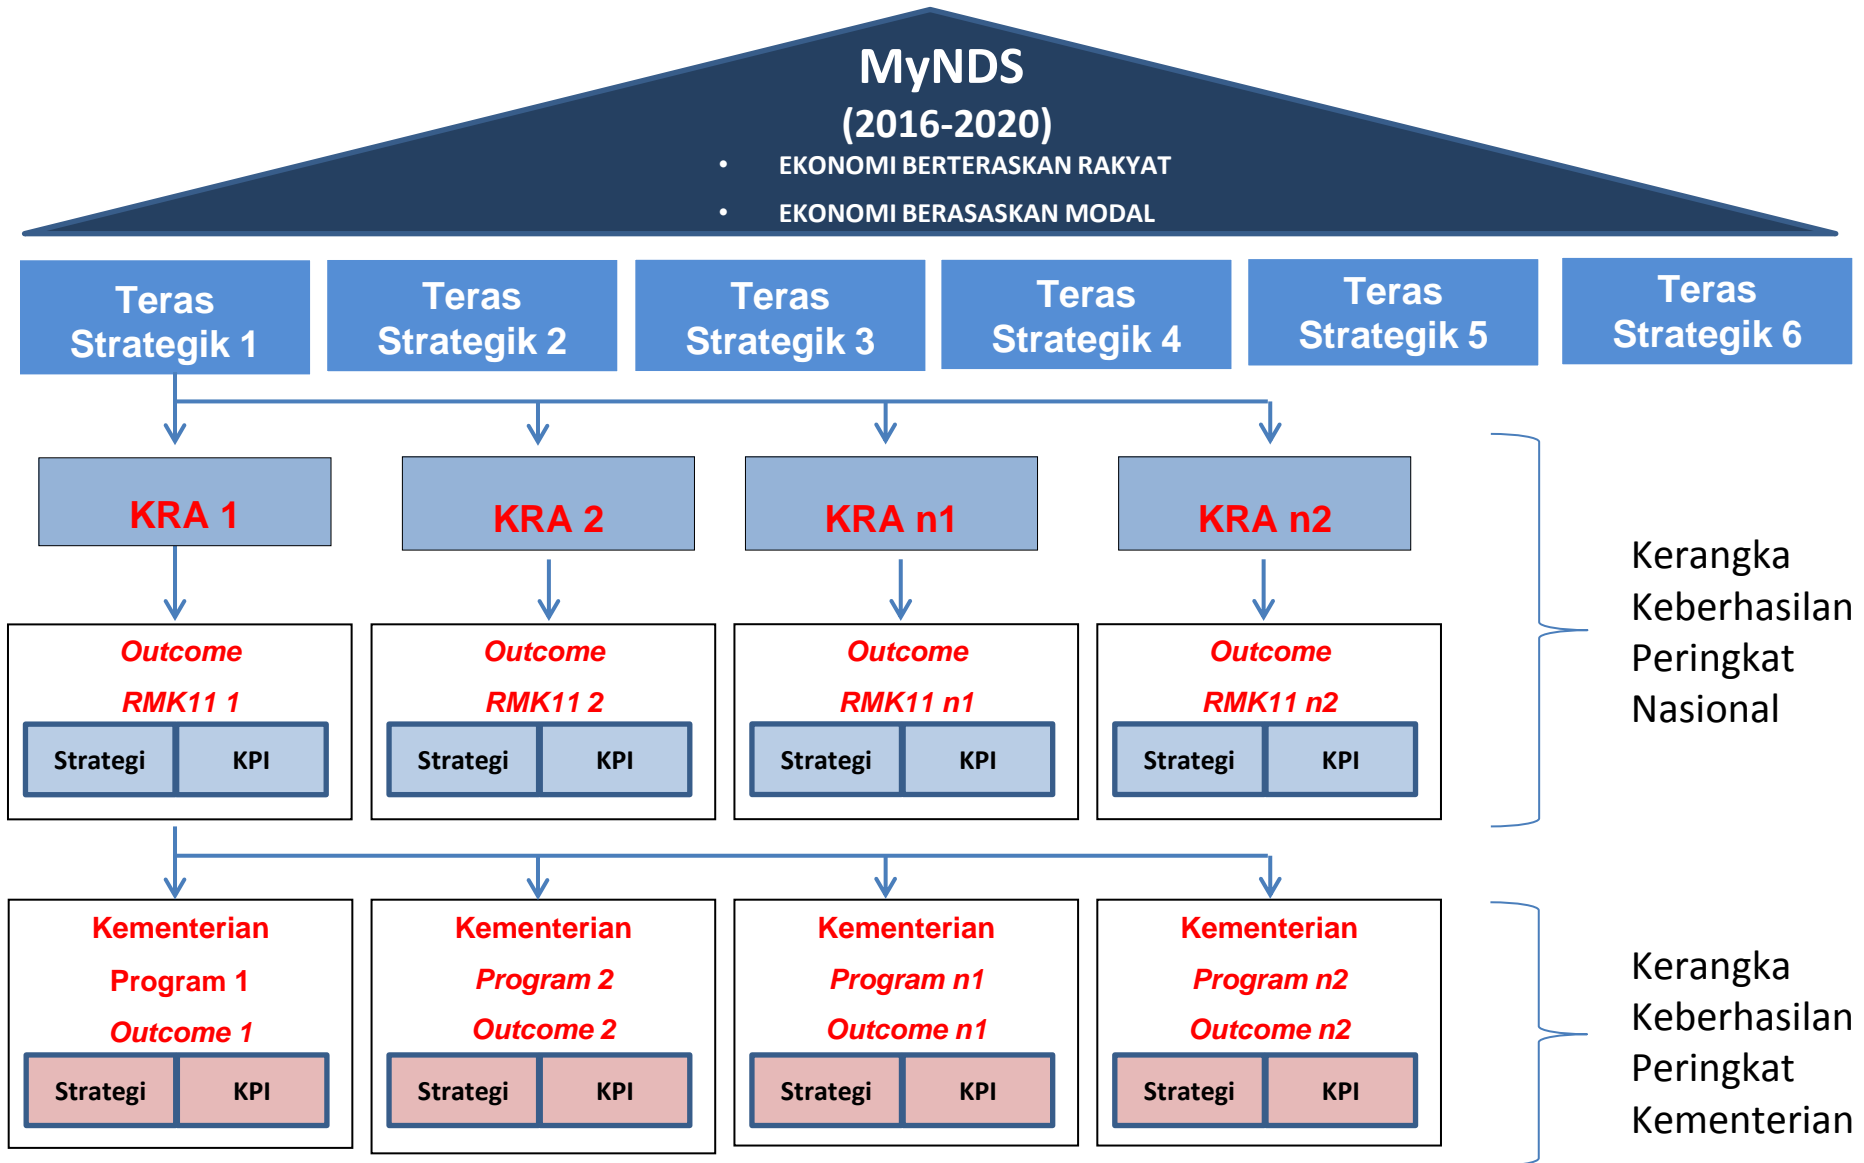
MyNDS
(2016-2020)
• EKONOMI BERTERASKAN RAKYAT
• EKONOMI BERASASKAN MODAL

Teras Strategik 1
Teras Strategik 2
Teras Strategik 3
Teras Strategik 4
Teras Strategik 5
Teras Strategik 6

KRA 1
KRA 2
KRA n1
KRA n2

Outcome
RMK11 1
Strategi | KPI

Outcome
RMK11 2
Strategi | KPI

Outcome
RMK11 n1
Strategi | KPI

Outcome
RMK11 n2
Strategi | KPI

Kerangka Keberhasilan Peringkat Nasional

Kementerian
Program 1
Outcome 1
Strategi | KPI

Kementerian
Program 2
Outcome 2
Strategi | KPI

Kementerian
Program n1
Outcome n1
Strategi | KPI

Kementerian
Program n2
Outcome n2
Strategi | KPI

Kerangka Keberhasilan Peringkat Kementerian